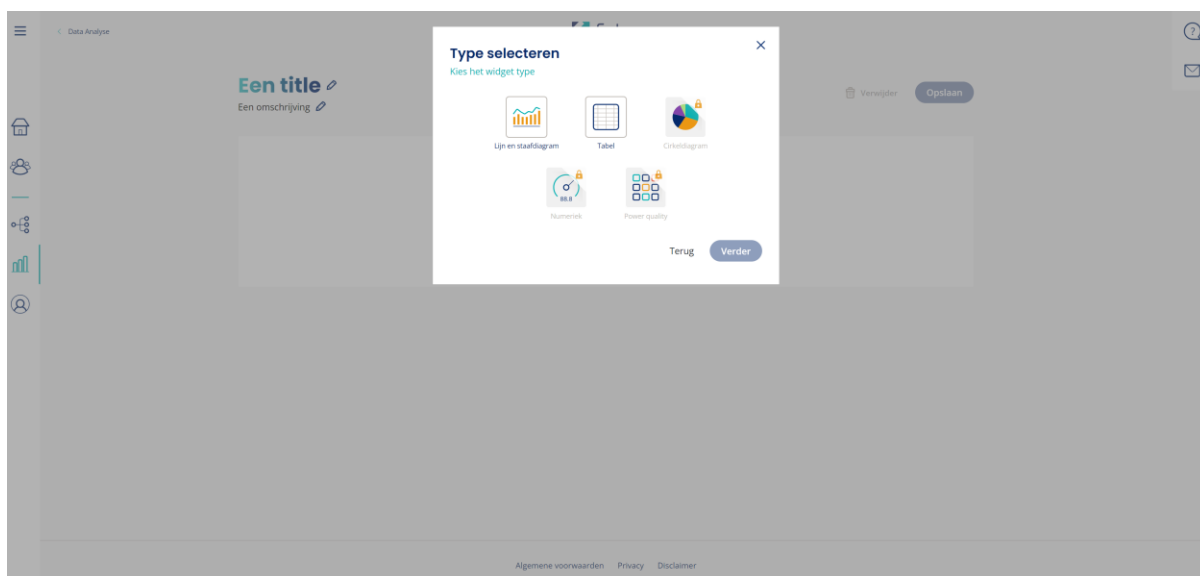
Data Analyse

Een title

Een omschrijving

Verwijder

Opslaan

Type selecteren

Kies het widget type

Lijn en staafdiagram

Tabel

Cirkeldiagram

88.8

Numeriek

Power quality

Terug

Verder

Algemene voorwaarden Privacy Disclaimer